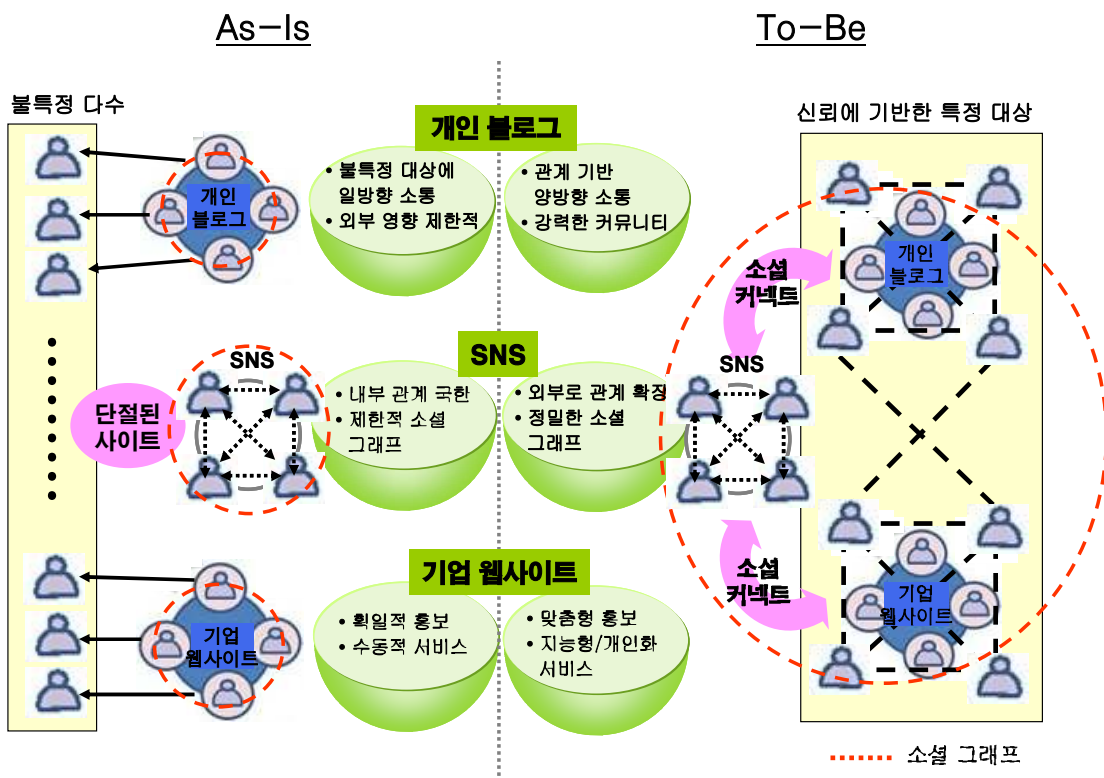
As-Is

To-Be

불특정 다수

개인 블로그

개인 블로그

• 불특정 대상에 일방향 소통
• 외부 영향 제한적

• 관계 기반 양방향 소통
• 강력한 커뮤니티

신뢰에 기반한 특정 대상

소셜 커넥트

개인 블로그

SNS

단절된 사이트

SNS

• 내부 관계 국한
• 제한적 소셜 그래프

• 외부로 관계 확장
• 정밀한 소셜 그래프

SNS

기업 웹사이트

기업 웹사이트

• 획일적 홍보
• 수동적 서비스

• 맞춤형 홍보
• 지능형/개인화 서비스

소셜 커넥트

기업 웹사이트

소셜 그래프